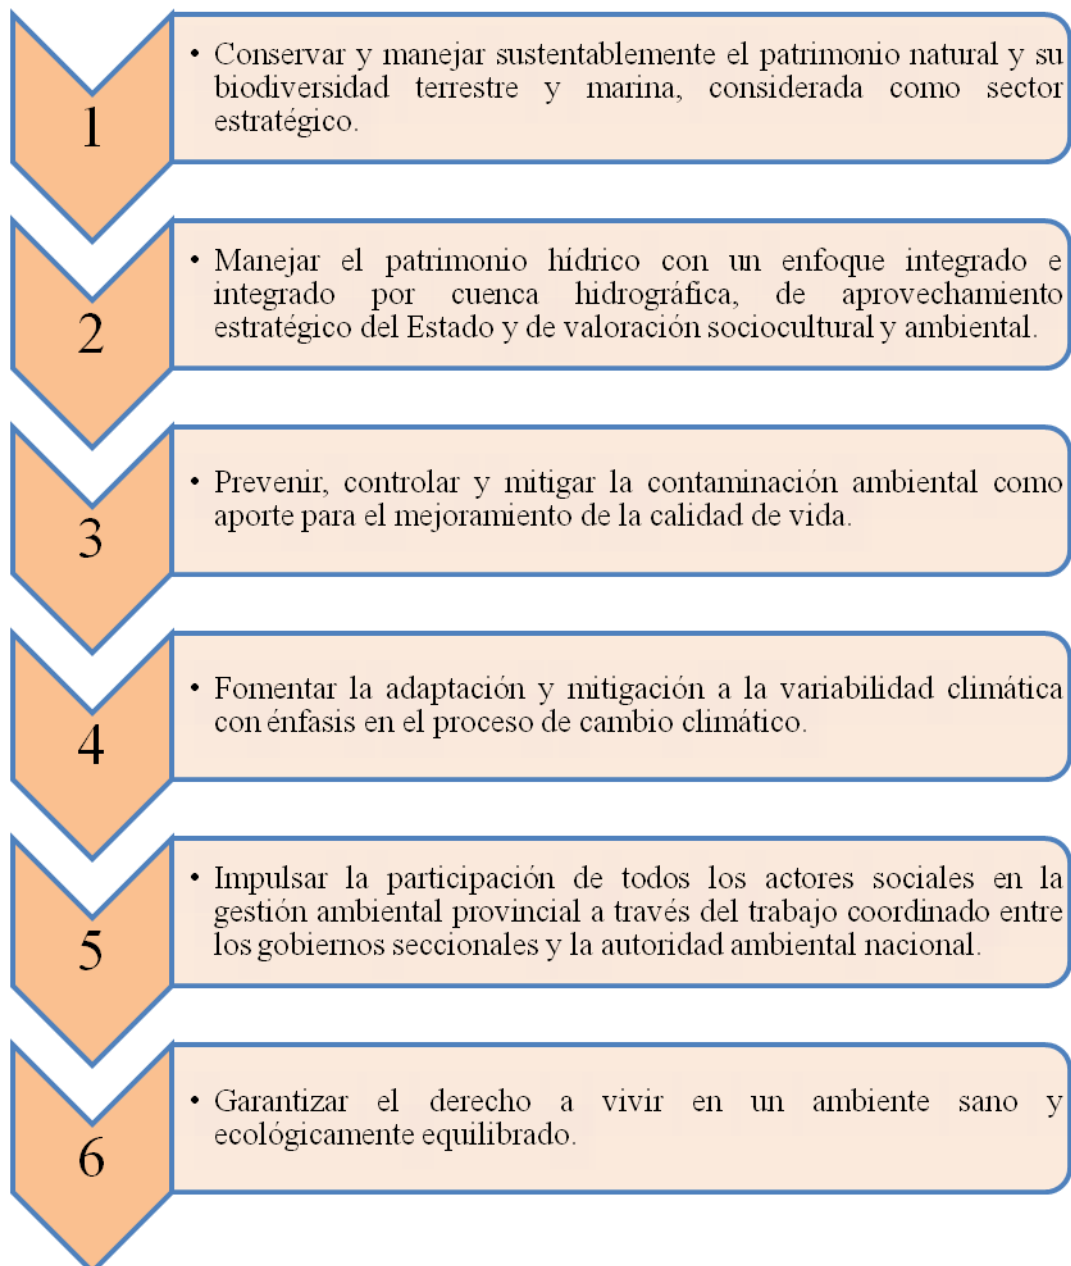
1

• Conservar y manejar sustentablemente el patrimonio natural y su biodiversidad terrestre y marina, considerada como sector estratégico.

2

• Manejar el patrimonio hídrico con un enfoque integrado e integrado por cuenca hidrográfica, de aprovechamiento estratégico del Estado y de valoración sociocultural y ambiental.

3

• Prevenir, controlar y mitigar la contaminación ambiental como aporte para el mejoramiento de la calidad de vida.

4

• Fomentar la adaptación y mitigación a la variabilidad climática con énfasis en el proceso de cambio climático.

5

• Impulsar la participación de todos los actores sociales en la gestión ambiental provincial a través del trabajo coordinado entre los gobiernos seccionales y la autoridad ambiental nacional.

6

• Garantizar el derecho a vivir en un ambiente sano y ecológicamente equilibrado.